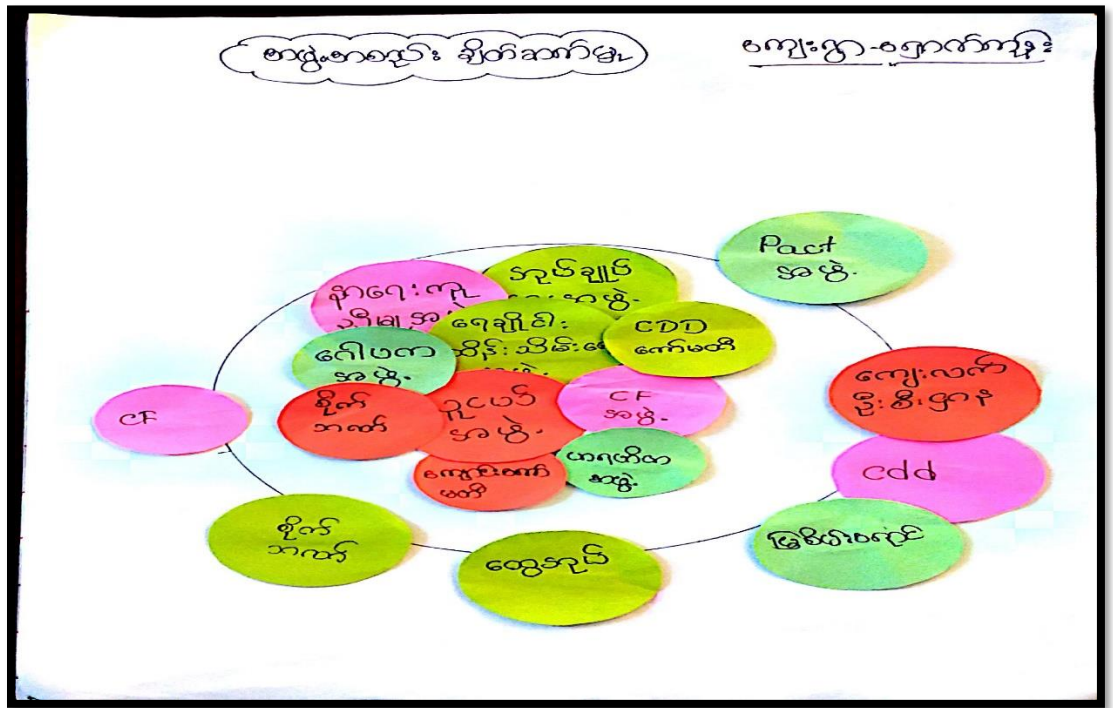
အဖွဲ့အစည်း ချိတ်ဆက်မှု

ကျေးရွာ - ဈောက်ကုန်း

Pact အဖွဲ့

အရေးကူ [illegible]

ငွေစုချေး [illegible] အဖွဲ့

ရေချိုပါး သိုင်းသိမ်း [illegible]

CDD ကော်မတီ

ဂေါပက အဖွဲ့

CF

စိုက် ဘတ်

ဥယျာဉ် အဖွဲ့

CF အဖွဲ့

ကျေးလက် ဖွံ့ဖြိုးရေး

ကျေးရွာကော် မတီ

ပရဟိတ အဖွဲ့

cdd

စိုက် ဘတ်

ငွေစုအုပ်

မြစ်ဖျားရေငုံ